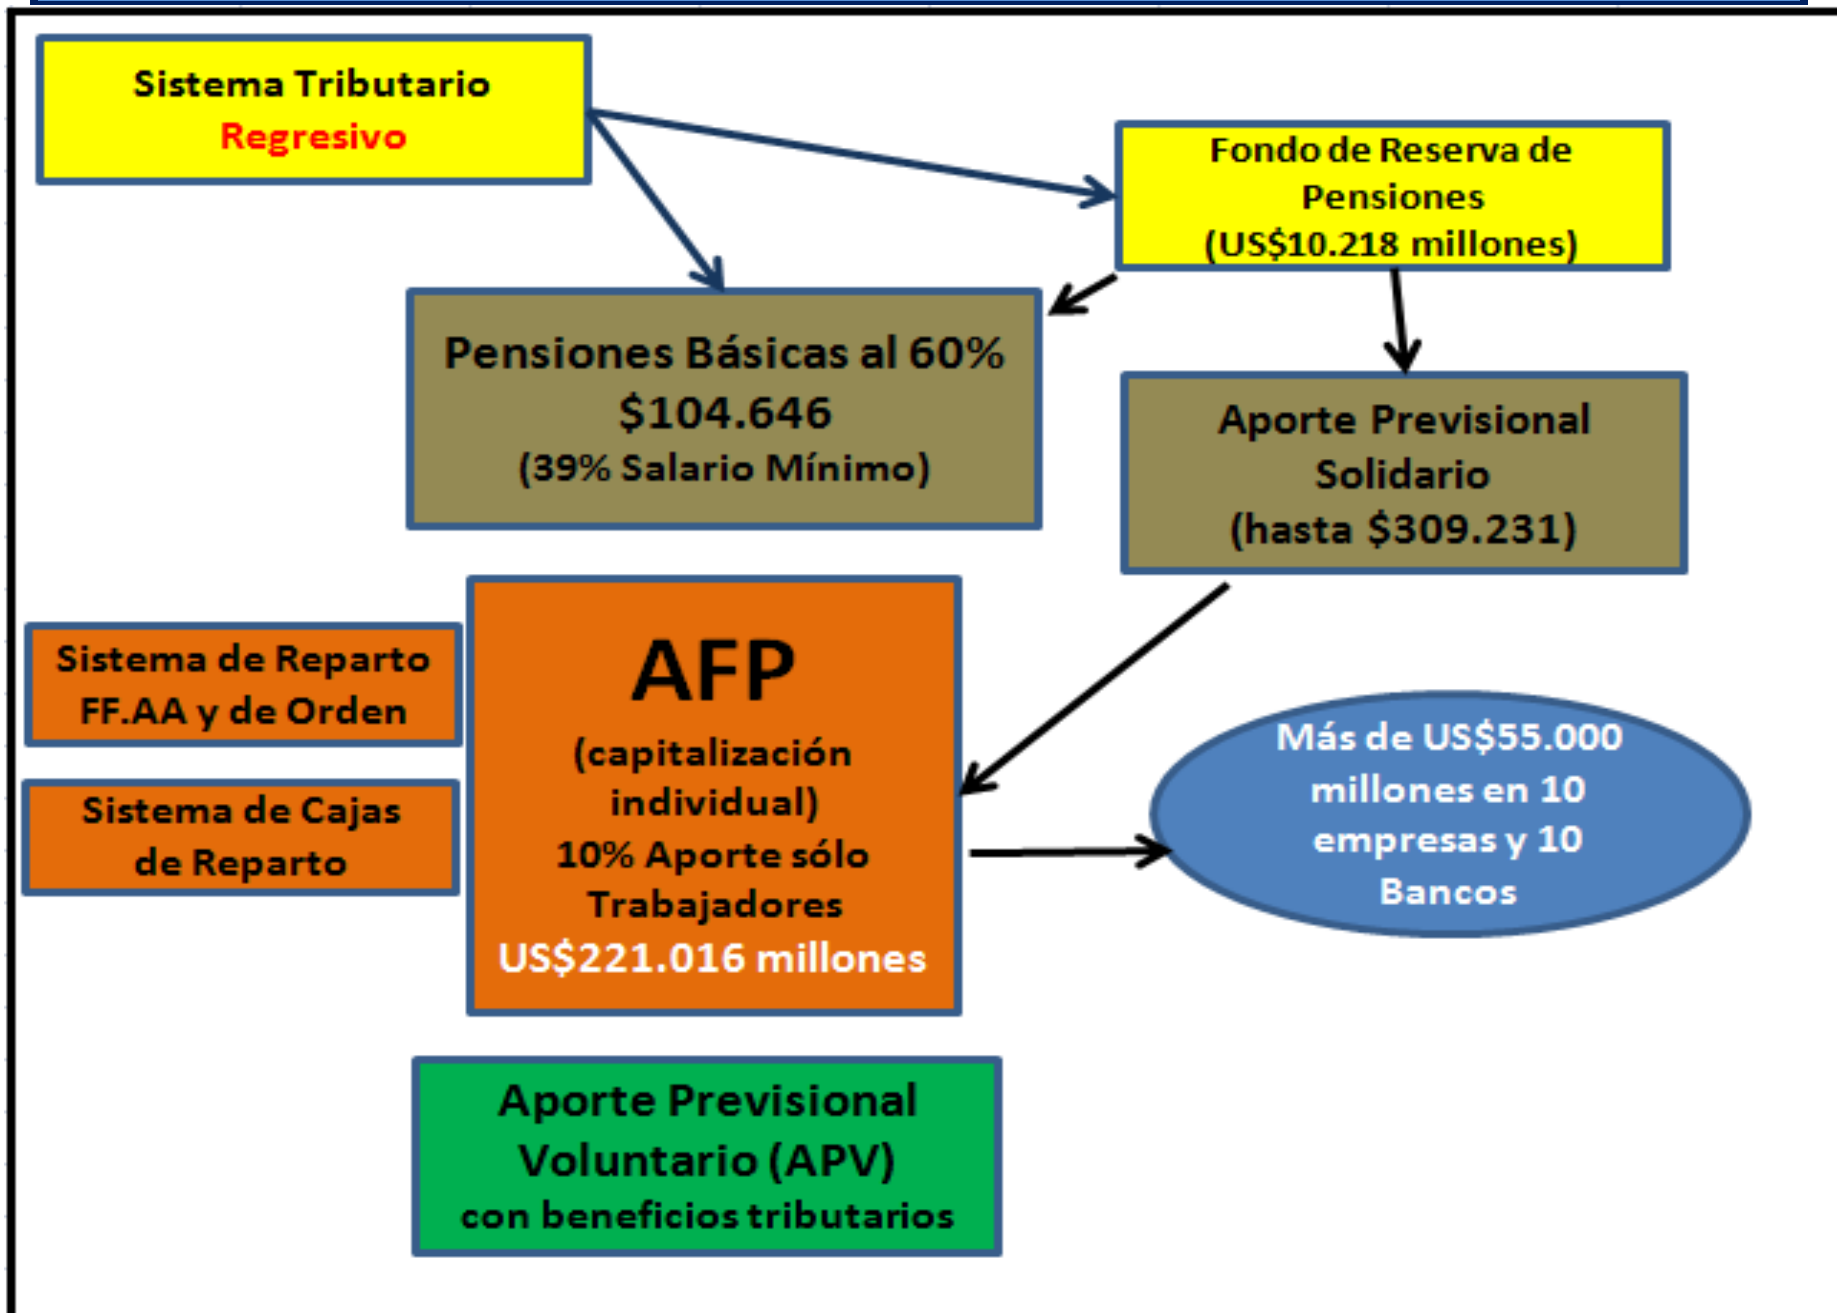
Sistema Tributario
Regresivo

Fondo de Reserva de Pensiones
(US$10.218 millones)

Pensiones Básicas al 60%
$104.646
(39% Salario Mínimo)

Aporte Previsional Solidario
(hasta $309.231)

Sistema de Reparto FF.AA y de Orden

Sistema de Cajas de Reparto

AFP
(capitalización individual)
10% Aporte sólo Trabajadores
US$221.016 millones

Más de US$55.000 millones en 10 empresas y 10 Bancos

Aporte Previsional Voluntario (APV)
con beneficios tributarios